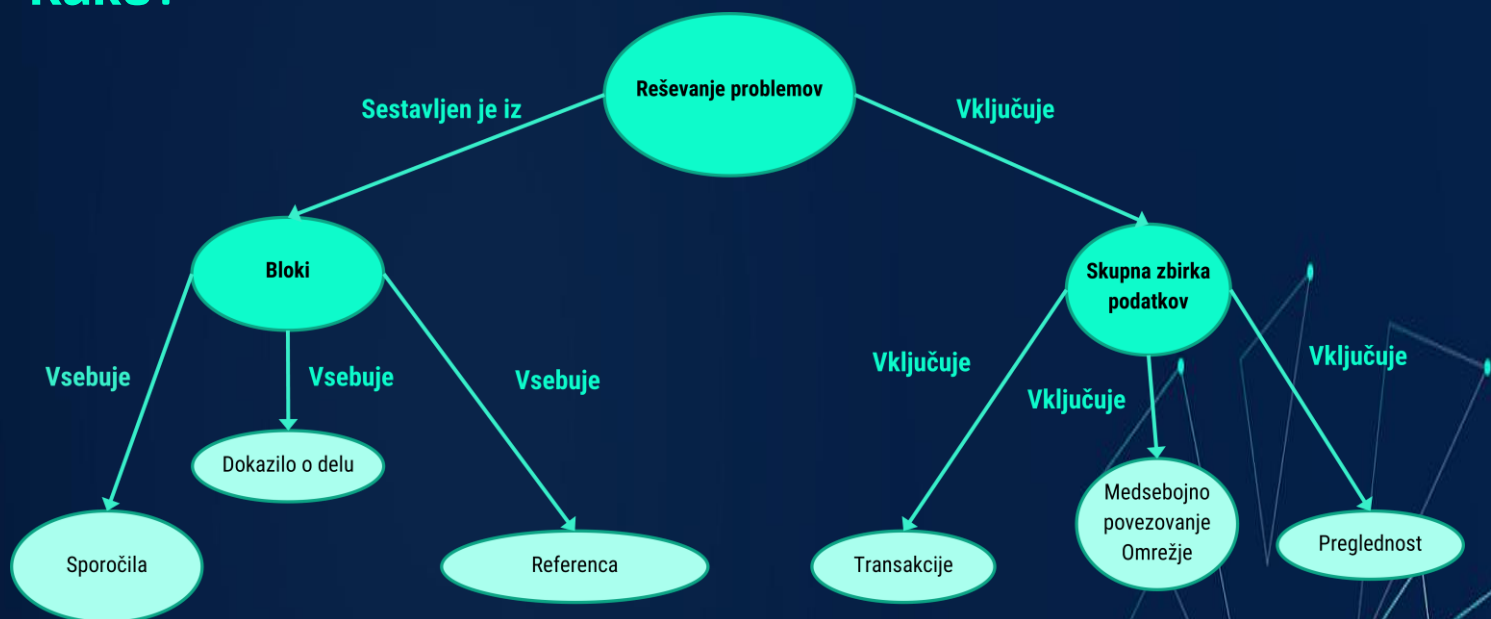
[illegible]

Reševanje problemov

Sestavljen je iz

Vključuje

Bloki

Skupna zbirka podatkov

Vsebuje

Vsebuje

Vsebuje

Vključuje

Vključuje

Vključuje

Dokazilo o delu

Sporočila

Referenca

Transakcije

Medsebojno povezovanje Omrežje

Preglednost